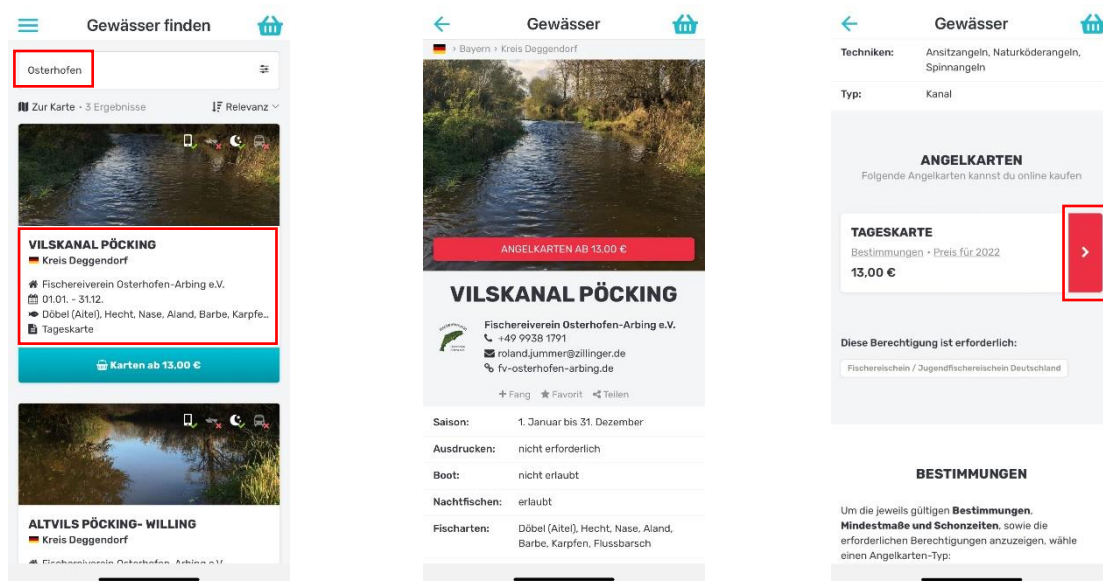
Gewässer finden

Osterhofen

Zur Karte · 3 Ergebnisse

Relevanz

VILSKANAL PÖCKING
Kreis Deggendorf

Fischereiverein Osterhofen-Arbing e.V.
01.01. - 31.12.
Döbel (Aitel), Hecht, Nase, Aland, Barbe, Karpfe...
Tageskarte

Karten ab 13,00 €

ALTVILS PÖCKING- WILLING
Kreis Deggendorf

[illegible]

Gewässer

> Bayern > Kreis Deggendorf

ANGELKARTEN AB 13,00 €

VILSKANAL PÖCKING

Fischereiverein Osterhofen-Arbing e.V.
+49 9938 1791
roland.jummer@zillinger.de
fv-osterhofen-arbing.de

+ Fang ★ Favorit Teilen

| Saison: | 1. Januar bis 31. Dezember |
|---|---|
| Ausdrucken: | nicht erforderlich |
| Boot: | nicht erlaubt |
| Nachtfischen: | erlaubt |
| Fischarten: | Döbel (Aitel), Hecht, Nase, Aland, Barbe, Karpfen, Flussbarsch |

Gewässer

| Techniken: | Ansitzangeln, Naturköderangeln, Spinnangeln |
|---|---|
| Typ: | Kanal |

ANGELKARTEN
Folgende Angelkarten kannst du online kaufen

TAGESKARTE
Bestimmungen • Preis für 2022
13,00 €

Diese Berechtigung ist erforderlich:

Fischereischein / Jugendfischereischein Deutschland

BESTIMMUNGEN

Um die jeweils gültigen Bestimmungen, Mindestmaße und Schonzeiten, sowie die erforderlichen Berechtigungen anzuzeigen, wähle einen Angelkarten-Typ: